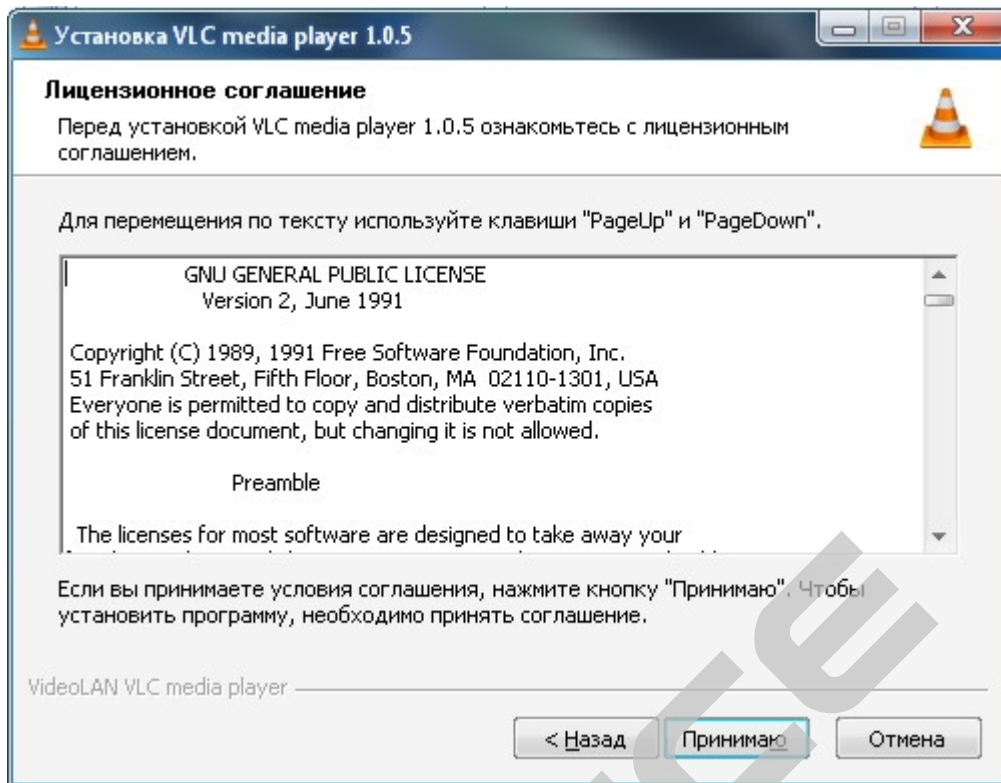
Установка VLC media player 1.0.5

Лицензионное соглашение

Перед установкой VLC media player 1.0.5 ознакомьтесь с лицензионным соглашением.

Для перемещения по тексту используйте клавиши "PageUp" и "PageDown".

GNU GENERAL PUBLIC LICENSE
Version 2, June 1991

Copyright (C) 1989, 1991 Free Software Foundation, Inc.
51 Franklin Street, Fifth Floor, Boston, MA 02110-1301, USA
Everyone is permitted to copy and distribute verbatim copies
of this license document, but changing it is not allowed.

Preamble

The licenses for most software are designed to take away your
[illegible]

Если вы принимаете условия соглашения, нажмите кнопку "Принимаю". Чтобы установить программу, необходимо принять соглашение.

VideoLAN VLC media player

< Назад
Принимаю
Отмена